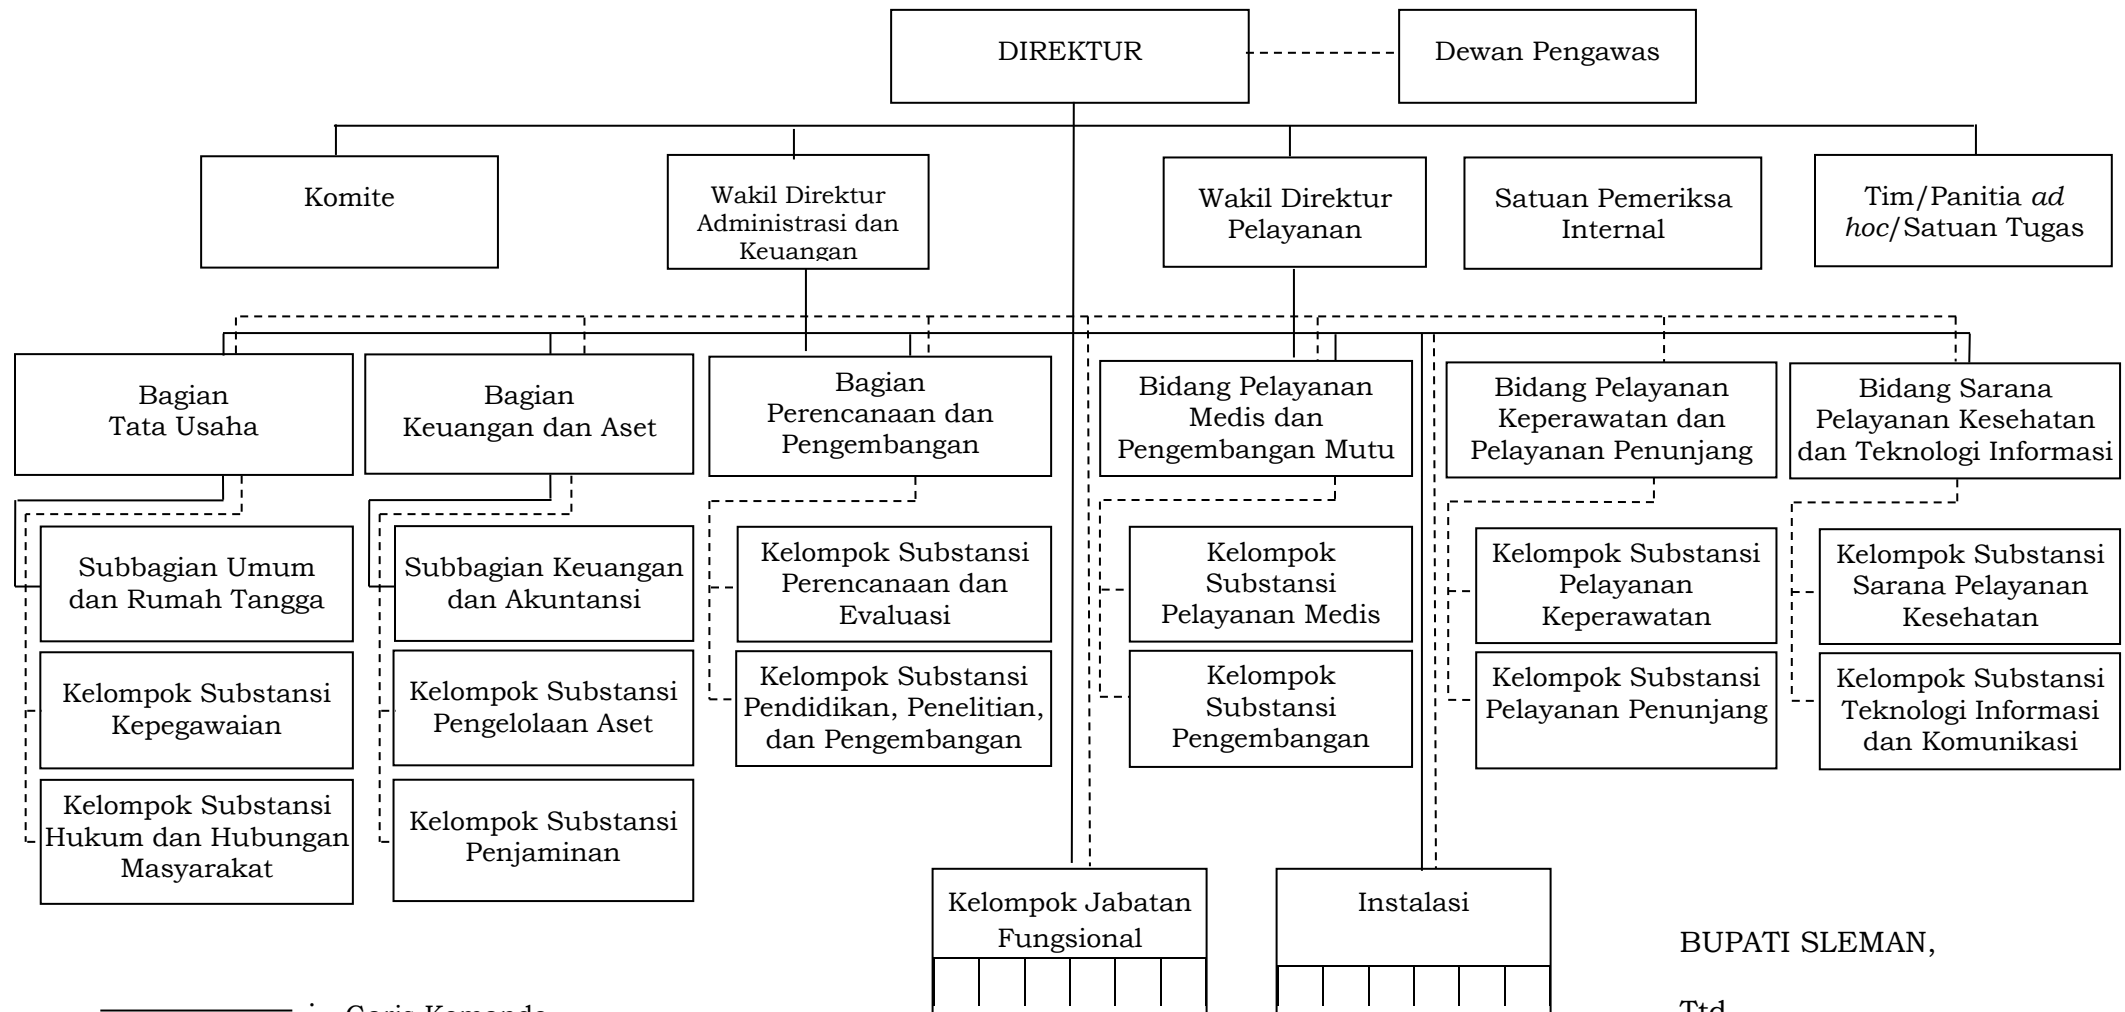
DIREKTUR

Dewan Pengawas

Komite

Wakil Direktur Administrasi dan Keuangan

Wakil Direktur Pelayanan

Satuan Pemeriksa Internal

Tim/Panitia *ad hoc*/Satuan Tugas

Bagian Tata Usaha

Bagian Keuangan dan Aset

Bagian Perencanaan dan Pengembangan

Bidang Pelayanan Medis dan Pengembangan Mutu

Bidang Pelayanan Keperawatan dan Pelayanan Penunjang

Bidang Sarana Pelayanan Kesehatan dan Teknologi Informasi

Subbagian Umum dan Rumah Tangga

Kelompok Substansi Kepegawaian

Kelompok Substansi Hukum dan Hubungan Masyarakat

Subbagian Keuangan dan Akuntansi

Kelompok Substansi Pengelolaan Aset

Kelompok Substansi Penjaminan

Kelompok Substansi Perencanaan dan Evaluasi

Kelompok Substansi Pendidikan, Penelitian, dan Pengembangan

Kelompok Substansi Pelayanan Medis

Kelompok Substansi Pengembangan

Kelompok Substansi Pelayanan Keperawatan

Kelompok Substansi Pelayanan Penunjang

Kelompok Substansi Sarana Pelayanan Kesehatan

Kelompok Substansi Teknologi Informasi dan Komunikasi

Kelompok Jabatan Fungsional

Instalasi

BUPATI SLEMAN,

: Garis Komando

Ttd